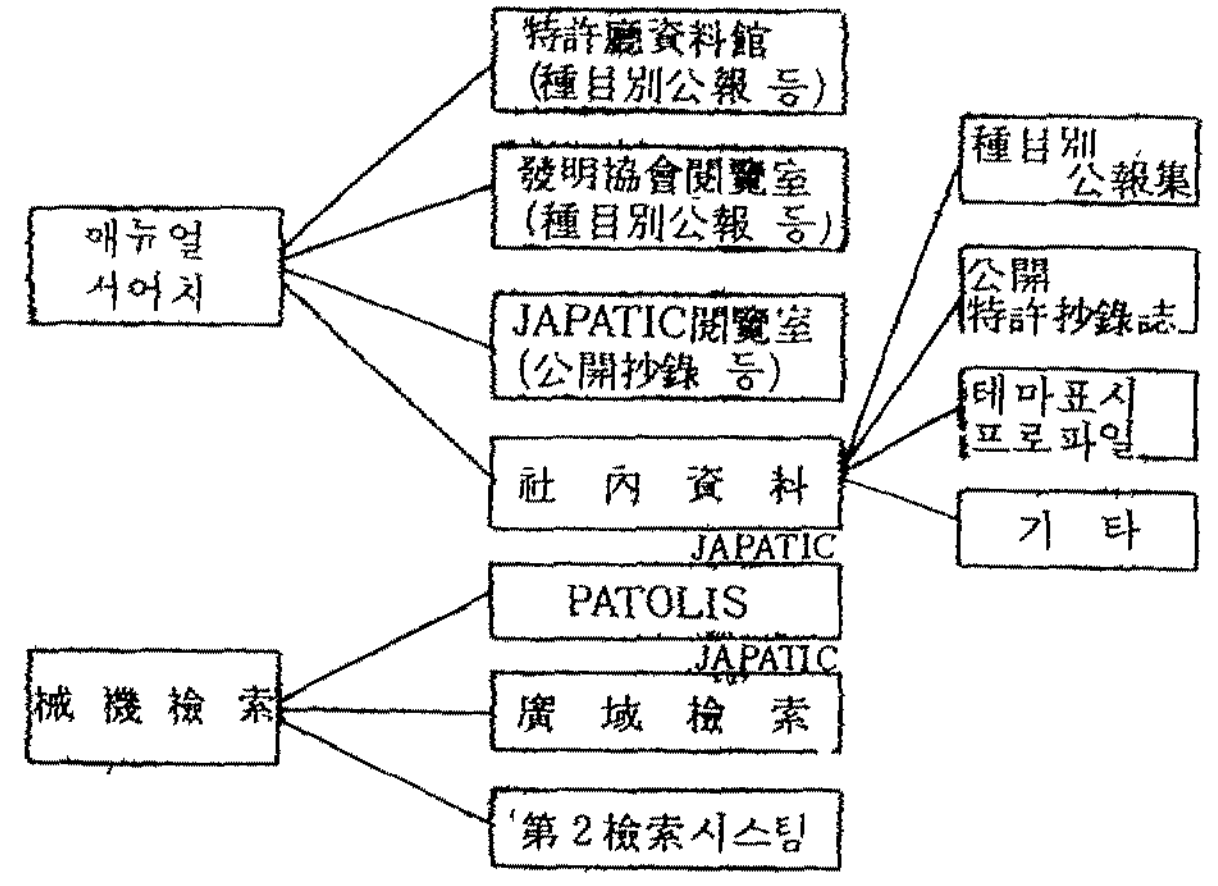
매뉴얼
서어치

特許廳資料館
(種目別公報 등)

發明協會閱覽室
(種目別公報 등)

JAPATIC閱覽室
(公開抄錄 등)

社 內 資 料

種目別
公報集

公開
特許抄錄誌

테마표시
프로파일

기 타

械 機 檢 索

JAPATIC
PATOLIS

JAPATIC
廣 域 檢 索

第 2 檢索시스팀